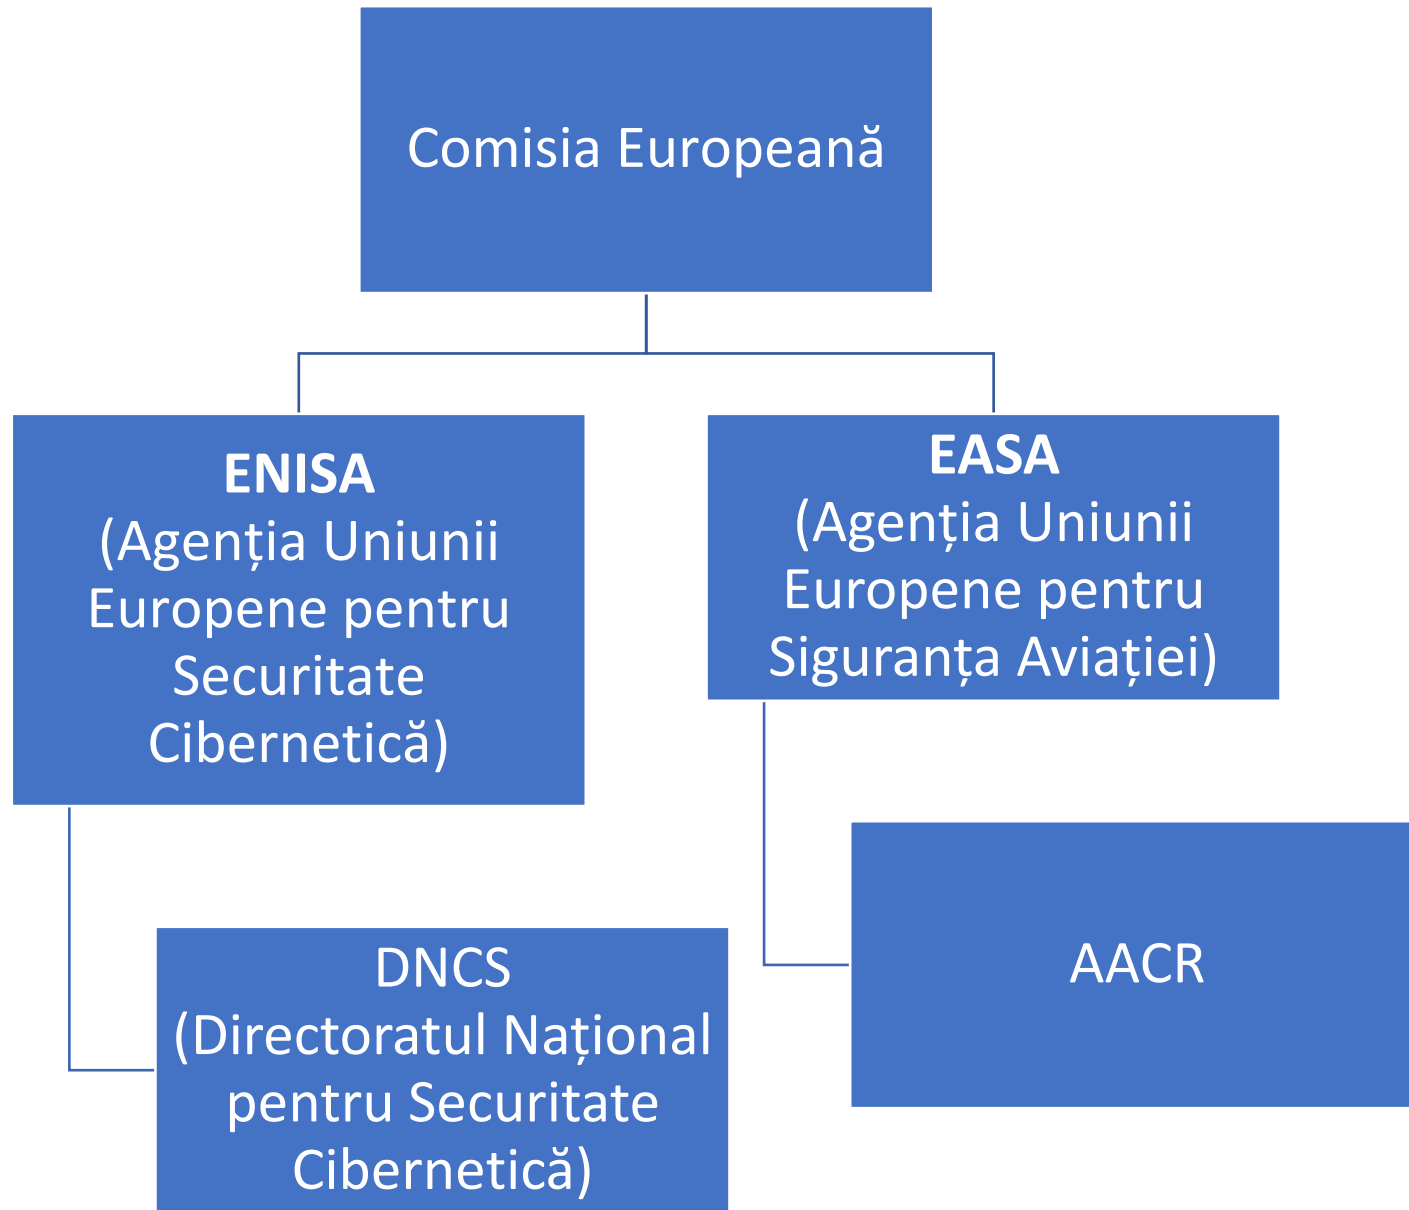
Comisia Europeană

**ENISA**
(Agenția Uniunii Europene pentru Securitate Cibernetică)

**EASA**
(Agenția Uniunii Europene pentru Siguranța Aviației)

DNCS
(Directoratul Național pentru Securitate Cibernetică)

AACR